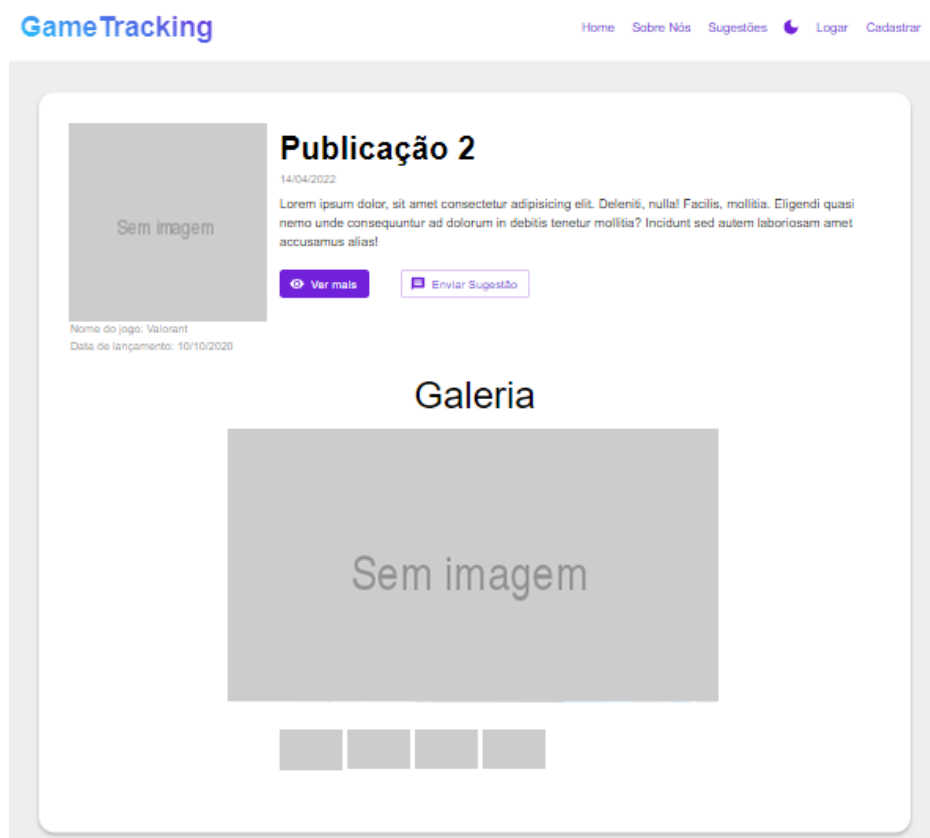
GameTracking

Home Sobre Nós Sugestões Logar Cadastrar

Sem imagem

Nome do jogo: Valorant
Data de lançamento: 10/10/2020

Publicação 2

14/04/2022

Lorem ipsum dolor, sit amet consectetur adipisicing elit. Deleniti, nulla! Facilis, mollitia. Eligendi quasi nemo unde consequuntur ad dolorum in debitis tenetur mollitia? Incidunt sed autem laboriosam amet accusamus alias!

Ver mais

Enviar Sugestão

Galeria

Sem imagem